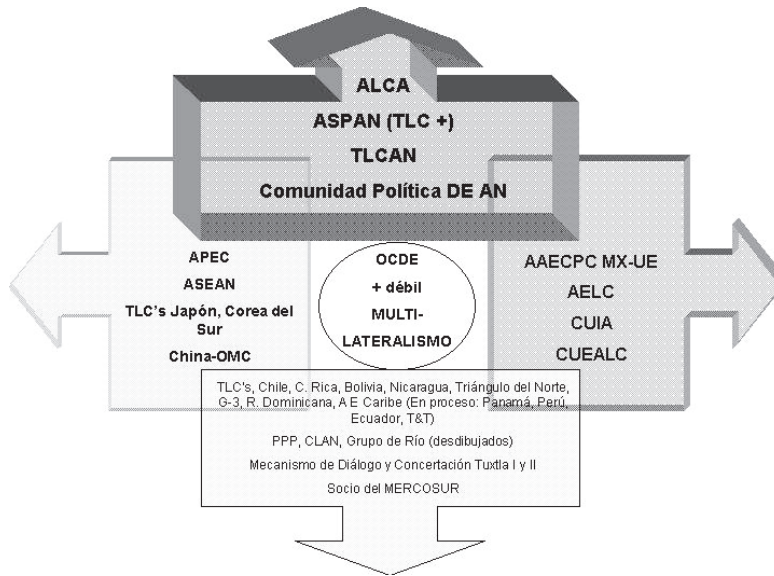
ALCA
ASPAN (TLC +)
TLCAN
Comunidad Política DE AN

APEC
ASEAN
TLC's Japón, Corea del Sur
China-OMC

OCDE
+ débil
MULTI-LATERALISMO

AAECPC MX-UE
AELC
CUIA
CUEALC

TLC's, Chile, C. Rica, Bolivia, Nicaragua, Triángulo del Norte, G-3, R. Dominicana, A E Caribe (En proceso: Panamá, Perú, Ecuador, T&T)

PPP, CLAN, Grupo de Río (desdibujados)

Mecanismo de Diálogo y Concertación Tuxtla I y II

Socio del MERCOSUR